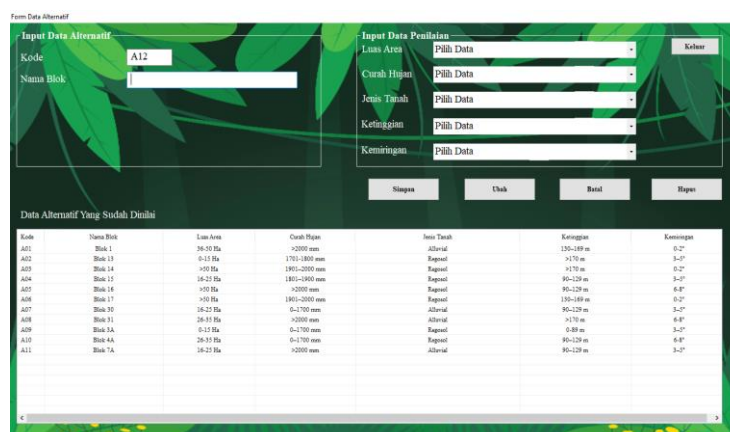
Form Data Alternatif

Input Data Alternatif
Kode A12
Nama Blok

Input Data Penilaian
Luas Area Pilih Data
Curah Hujan Pilih Data
Jenis Tanah Pilih Data
Ketinggian Pilih Data
Kemiringan Pilih Data

Keluar

Simpan Ubah Batal Hapus

Data Alternatif Yang Sudah Dinilai

| Kode | Nama Blok | Luas Area | Curah Hujan | Jenis Tanah | Ketinggian | Kemiringan |
|---|---|---|---|---|---|---|
| A01 | Blok 1 | 36-50 Ha | >2000 mm | Alluvial | 150–169 m | 0-2° |
| A02 | Blok 13 | 0-15 Ha | 1701-1800 mm | Regosol | >170 m | 3–5° |
| A03 | Blok 14 | >50 Ha | 1901–2000 mm | Regosol | >170 m | 0-2° |
| A04 | Blok 15 | 16-25 Ha | 1801–1900 mm | Regosol | 90–129 m | 3–5° |
| A05 | Blok 16 | >50 Ha | >2000 mm | Regosol | 90–129 m | 6-8° |
| A06 | Blok 17 | >50 Ha | 1901–2000 mm | Regosol | 150–169 m | 0-2° |
| A07 | Blok 30 | 16-25 Ha | 0–1700 mm | Alluvial | 90–129 m | 3–5° |
| A08 | Blok 31 | 26-35 Ha | >2000 mm | Alluvial | >170 m | 6-8° |
| A09 | Blok 3A | 0-15 Ha | 0–1700 mm | Regosol | 0-89 m | 3–5° |
| A10 | Blok 4A | 26-35 Ha | 0–1700 mm | Regosol | 90–129 m | 6-8° |
| A11 | Blok 7A | 16-25 Ha | >2000 mm | Alluvial | 90–129 m | 3–5° |